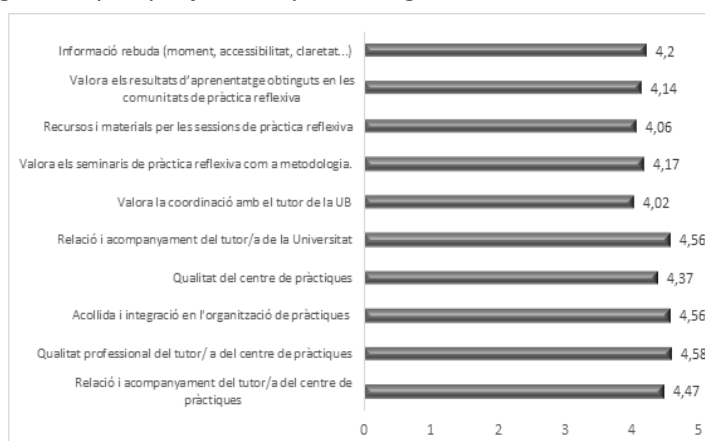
Informació rebuda (moment, accessibilitat, claretat...) 4,2

Valora els resultats d'aprenentatge obtinguts en les comunitats de pràctica reflexiva 4,14

Recursos i materials per les sessions de pràctica reflexiva 4,06

Valora els seminaris de pràctica reflexiva com a metodologia. 4,17

Valora la coordinació amb el tutor de la UB 4,02

Relació i acompanyament del tutor/a de la Universitat 4,56

Qualitat del centre de pràctiques 4,37

Acollida i integració en l'organització de pràctiques 4,56

Qualitat professional del tutor/ a del centre de pràctiques 4,58

Relació i acompanyament del tutor/a del centre de pràctiques 4,47

0 1 2 3 4 5